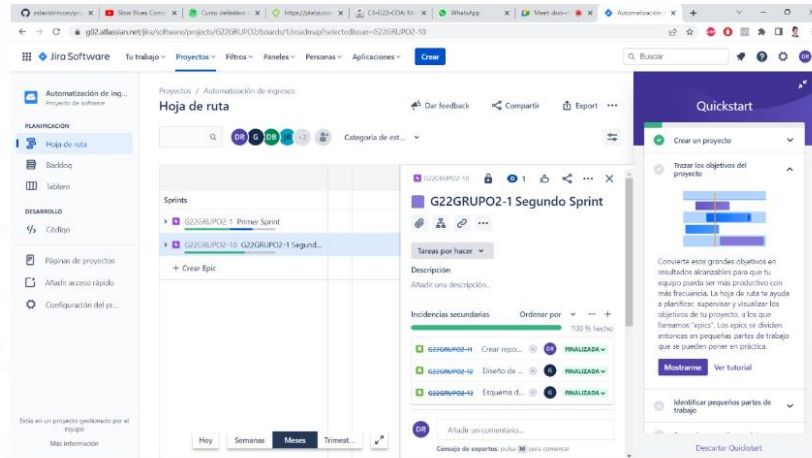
mdavidmroncon/pr | Slow Blues Comp | Curso definitivo | https://platzi.com | C3-G22-CDA: M | WhatsApp | Meet: dou | Automatización | +

g02.atlassian.net/jira/software/projects/G22GRUPO2/boards/1/roadmap?selectedIssue=G22GRUPO2-10

Jira Software Tu trabajo Proyectos Filtros Paneles Personas Aplicaciones Crear

Buscar

Automatización de ing...
Proyecto de software

PLANIFICACIÓN
Hoja de ruta
Backlog
Tablero

DESARROLLO
Código

Páginas de proyectos
Añadir acceso rápido
Configuración del pr...

Estás en un proyecto gestionado por el equipo
Más información

Proyectos / Automatización de ingresos
Hoja de ruta

Dar feedback Compartir Export ...

DR G DB +2 Categoría de est...

Sprints
G22GRUPO2-1 Primer Sprint
G22GRUPO2-10 G22GRUPO2-1 Segund...
+ Crear Epic

Hoy Semanas Meses Trimest...

G22GRUPO2-10 1

G22GRUPO2-1 Segundo Sprint

Tareas por hacer

Descripción
Añadir una descripción...

Incidencias secundarias Ordenar por ... +
100 % hecho

G22GRUPO2-11 Crear repo... DR FINALIZADA
G22GRUPO2-12 Diseño de ... G FINALIZADA
G22GRUPO2-13 Esquema d... G FINALIZADA

DR Añadir un comentario...
Consejo de expertos: pulsa M para comentar

Quickstart

Crear un proyecto

Trazar los objetivos del proyecto

Convierte esos grandes objetivos en resultados alcanzables para que tu equipo pueda ser más productivo con más frecuencia. La hoja de ruta te ayuda a planificar, supervisar y visualizar los objetivos de tu proyecto, a los que llamamos "epics". Los epics se dividen entonces en pequeñas partes de trabajo que se pueden poner en práctica.

Mostrarme Ver tutorial

Identificar pequeñas partes de trabajo

Descartar Quickstart